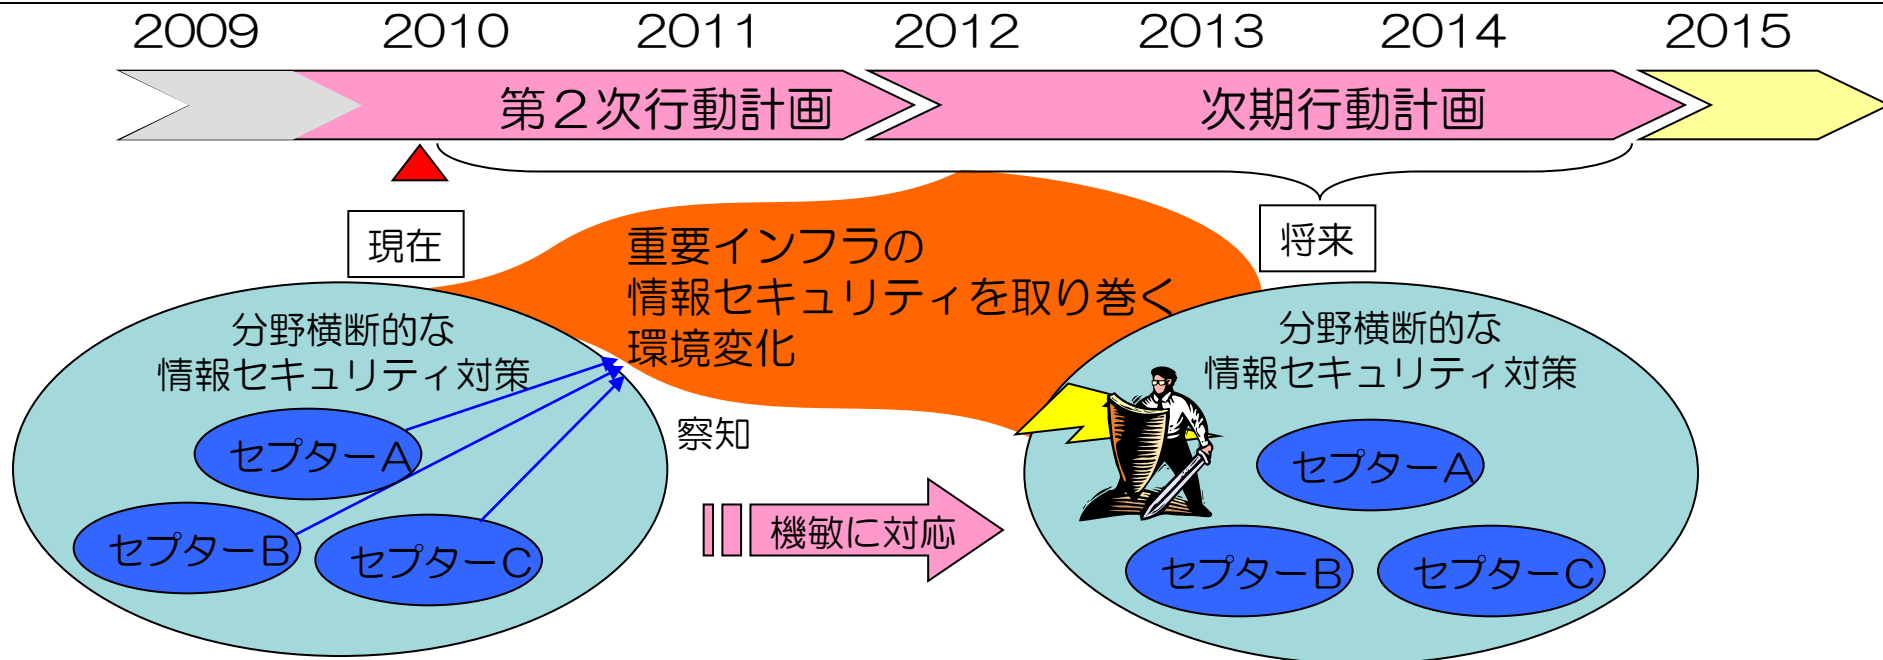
2009 2010 2011 2012 2013 2014 2015

第２次行動計画

次期行動計画

現在

将来

重要インフラの
情報セキュリティを取り巻く
環境変化

分野横断的な
情報セキュリティ対策

セプターA

セプターB

セプターC

察知

機敏に対応

分野横断的な
情報セキュリティ対策

セプターA

セプターB

セプターC